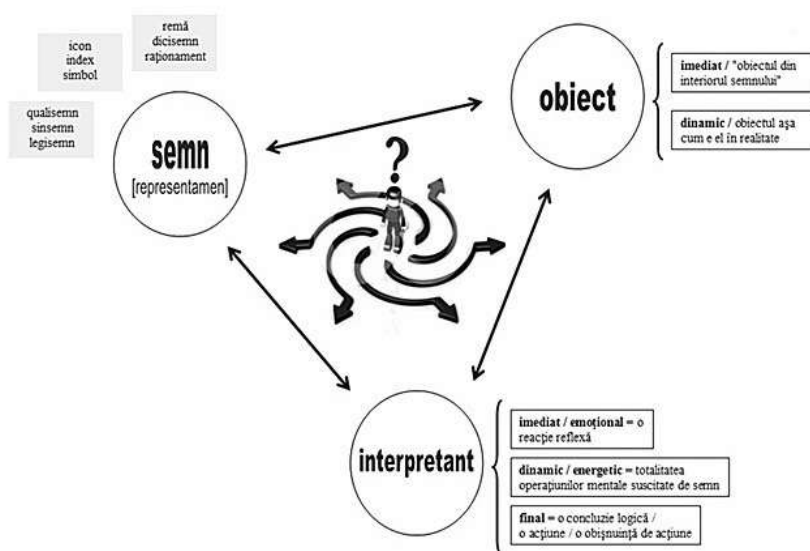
remă
dicisemn
raţionament

icon
index
simbol

qualisemn
sinsemn
legisemn

semn
[representamen]

?

obiect

imediat / "obiectul din interiorul semnului"

dinamic / obiectul aşa cum e el în realitate

interpretant

imediat / emoţional = o reacţie reflexă

dinamic / energetic = totalitatea operaţiunilor mentale suscitate de semn

final = o concluzie logică / o acţiune / o obişnuinţă de acţiune